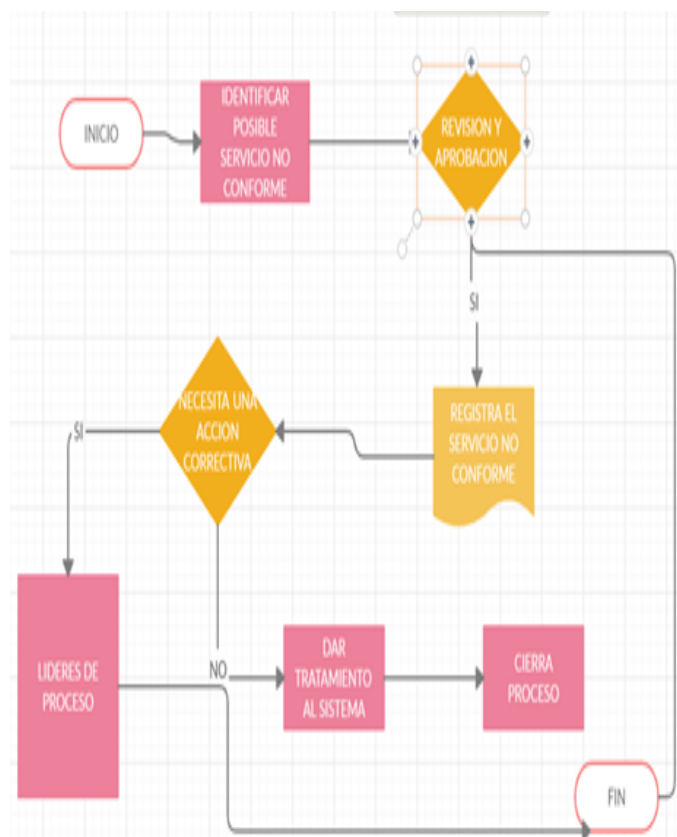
INICIO

IDENTIFICAR POSIBLE SERVICIO NO CONFORME

REVISION Y APROBACION

SI

REGISTRA EL SERVICIO NO CONFORME

NECESITA UNA ACCION CORRECTIVA

SI

LIDERES DE PROCESO

NO

DAR TRATAMIENTO AL SISTEMA

CIERRA PROCESO

FIN